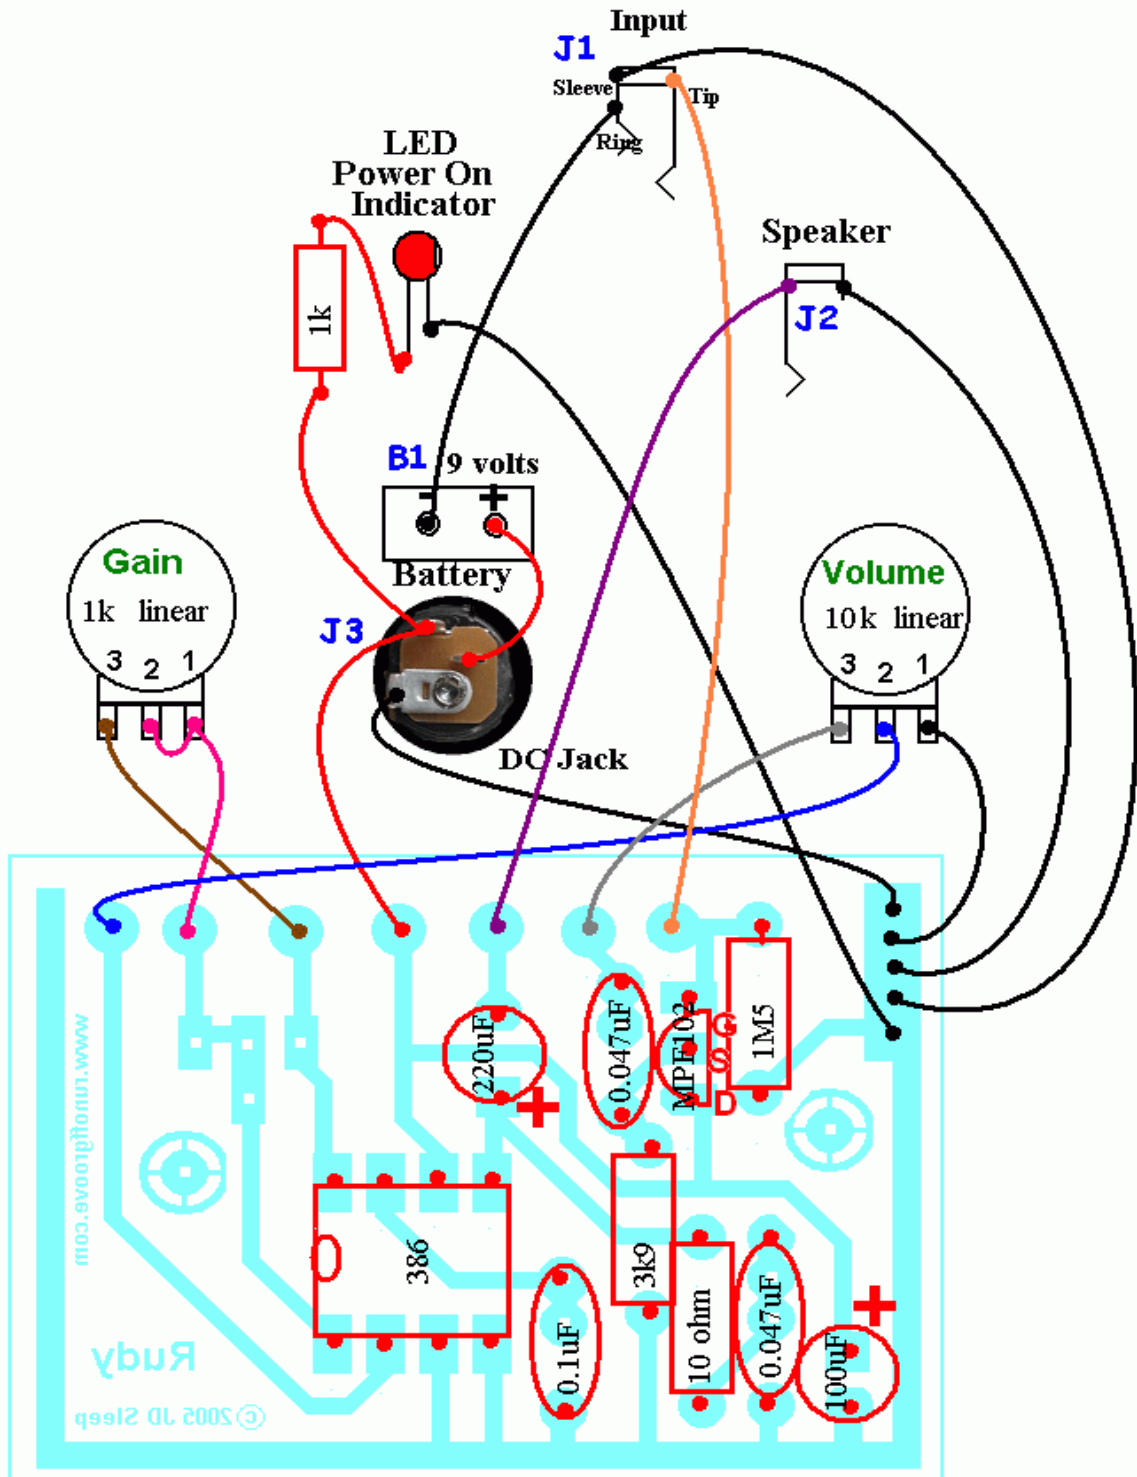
Input
J1
Sleeve
Tip
Ring
LED
Power On
Indicator
1k
Speaker
J2
B1
9 volts
- +
Battery
Gain
1k linear
3 2 1
J3
Volume
10k linear
3 2 1
DC Jack
www.runoffgroove.com
Rudy
© 2005 JD Sleep
220uF
+
0.047uF
MPF102
G
S
D
1M5
386
3k9
0.1uF
10 ohm
0.047uF
100uF
+